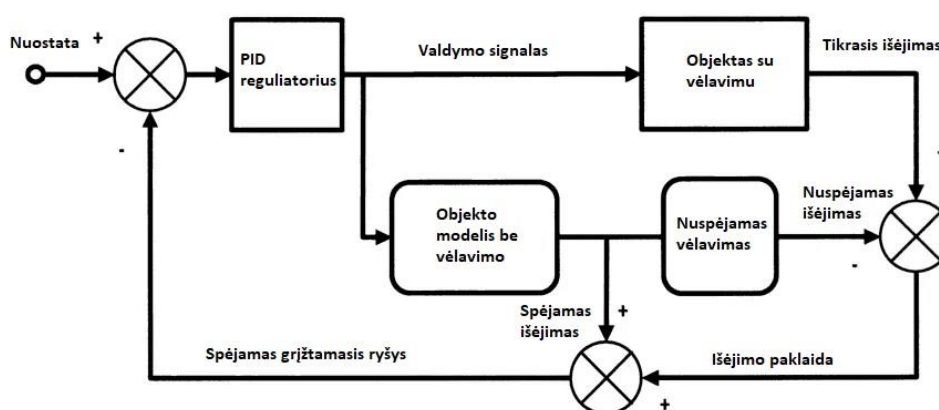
Nuostata +

-

PID reguliatorius

Valdymo signalas

Objektas su vėlavimu

Tikrasis išėjimas

Objekto modelis be vėlavimo

Nuspėjamas vėlavimas

Nuspėjamas išėjimas

-

Spėjamas išėjimas +

Spėjamas grįžtamasis ryšys

Išėjimo paklaida

+